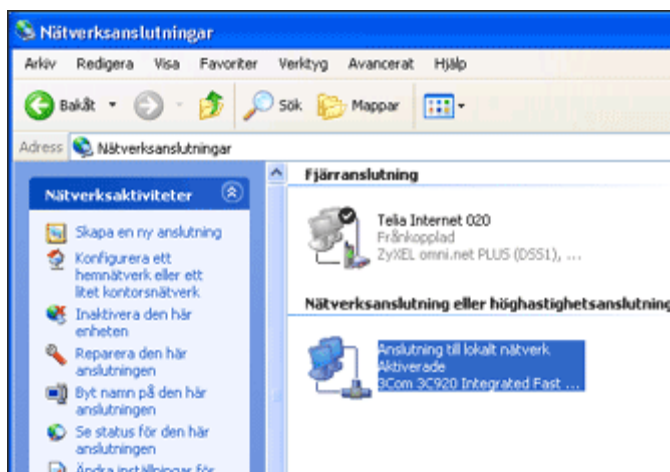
Nätverksanslutningar

Arkiv Redigera Visa Favoriter Verktyg Avancerat Hjälp

Bakåt Sök Mappar

Adress Nätverksanslutningar

Nätverksaktiviteter

Skapa en ny anslutning

Konfigurera ett hemnätverk eller ett litet kontorsnätverk

Inaktivera den här enheten

Reparera den här anslutningen

Byt namn på den här anslutningen

Se status för den här anslutningen

Ändra inställningar för

Fjärranslutning

Telia Internet 020
Frånkopplad
ZyXEL omni.net PLUS (DSS1), ...

Nätverksanslutning eller höghastighetsanslutning

Anslutning till lokalt nätverk
Aktiverade
3Com 3C920 Integrated Fast ...